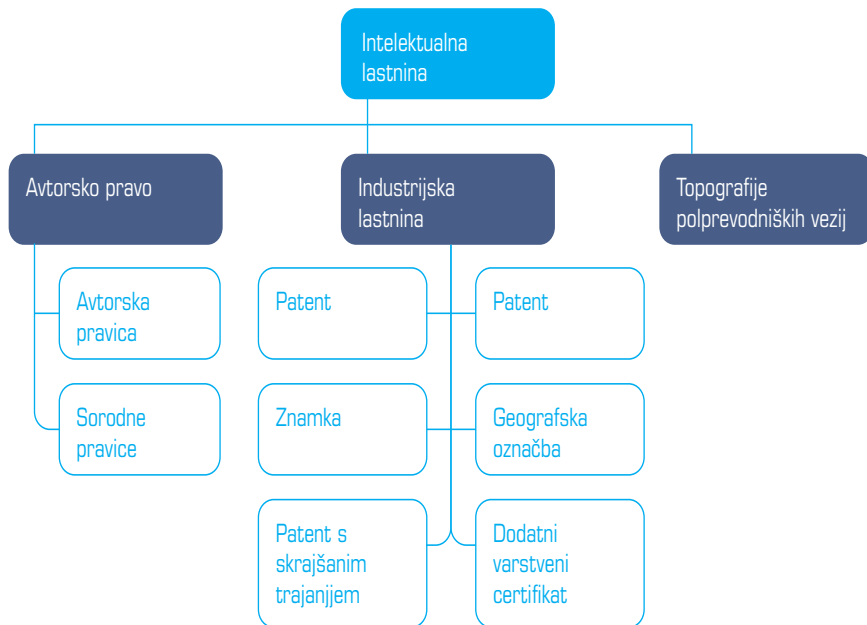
Intelektualna lastnina

Avtorsko pravo

Industrijska lastnina

Topografije polprevodniških vezij

Avtorska pravica

Sorodne pravice

Patent

Patent

Znamka

Geografska označba

Patent s skrajšanim trajanjjem

Dodatni varstveni certifikat